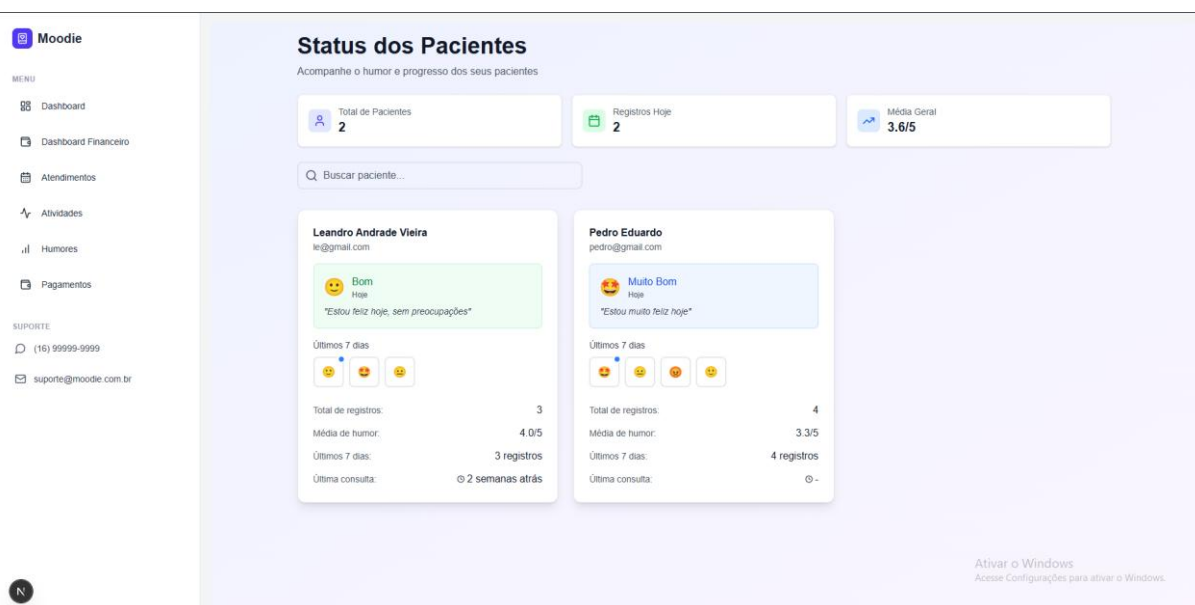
Moodie

MENU

Dashboard

Dashboard Financeiro

Atendimentos

Atividades

Humores

Pagamentos

SUPORTE

(16) 99999-9999

suporte@moodie.com.br

N

Status dos Pacientes

Acompanhe o humor e progresso dos seus pacientes

Total de Pacientes
2

Registros Hoje
2

Média Geral
3.6/5

Buscar paciente...

Leandro Andrade Vieira
le@gmail.com

Bom
Hoje
"Estou feliz hoje, sem preocupações"

Últimos 7 dias

| | |
|---|---|
| Total de registros: | 3 |
| Média de humor: | 4.0/5 |
| Últimos 7 dias: | 3 registros |
| Última consulta: | 2 semanas atrás |

Pedro Eduardo
pedro@gmail.com

Muito Bom
Hoje
"Estou muito feliz hoje"

Últimos 7 dias

| | |
|---|---|
| Total de registros: | 4 |
| Média de humor: | 3.3/5 |
| Últimos 7 dias: | 4 registros |
| Última consulta: | - |

Ativar o Windows
Acesse Configurações para ativar o Windows.